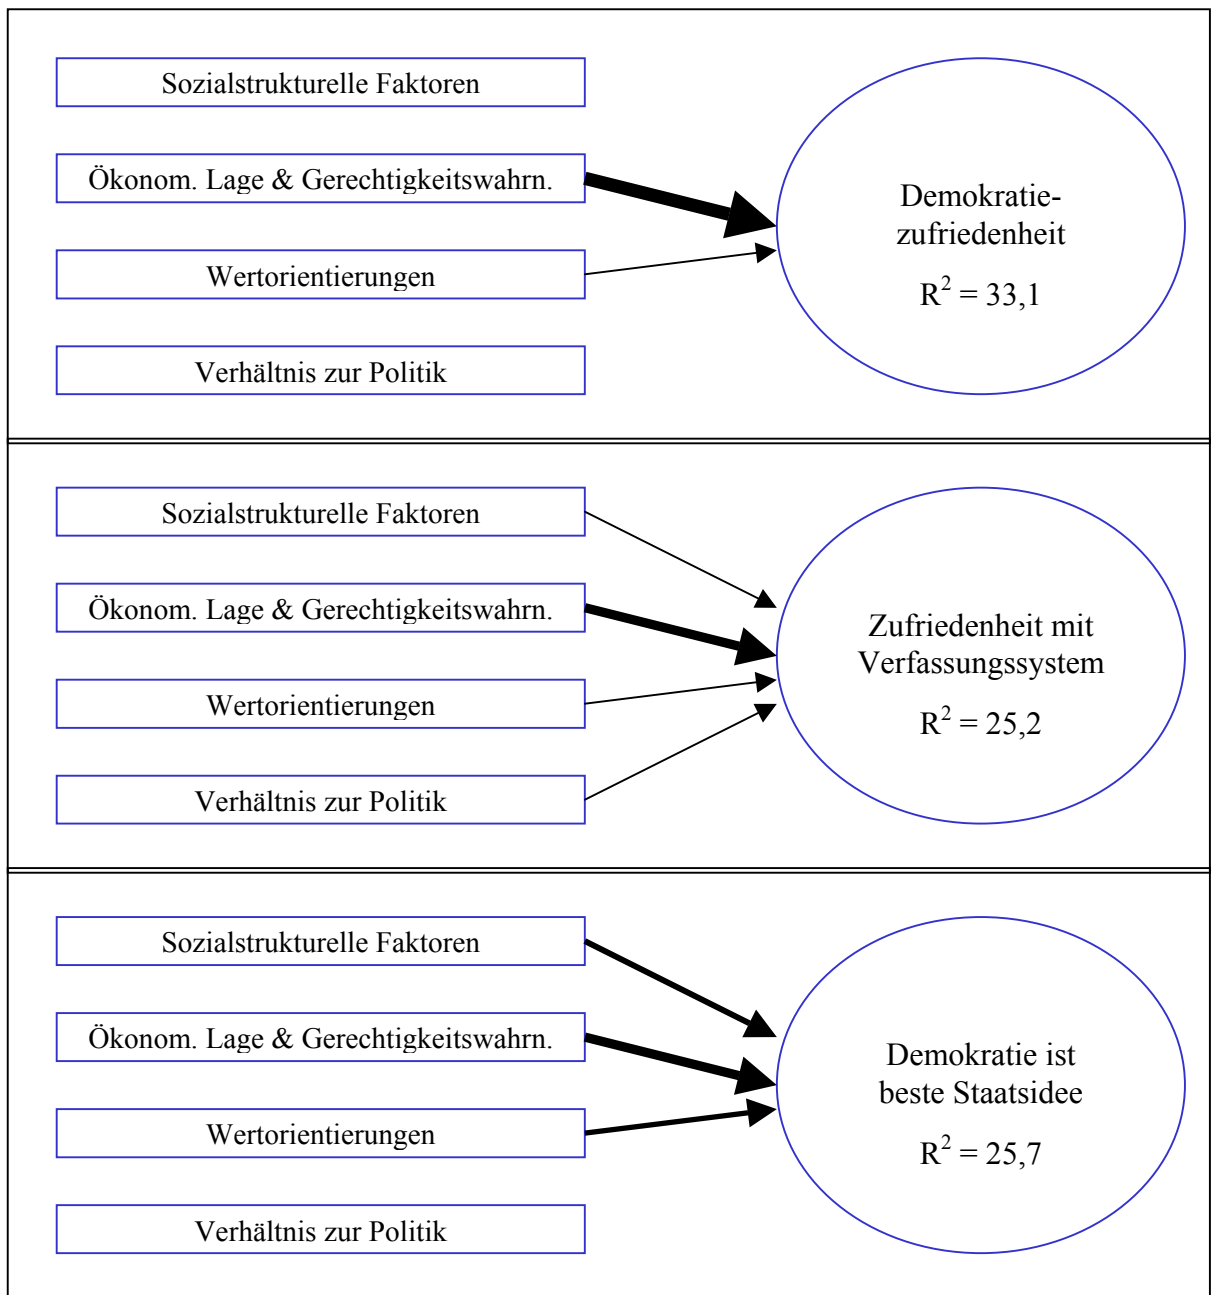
Sozialstrukturelle Faktoren

Ökonom. Lage & Gerechtigkeitswahrn.

Wertorientierungen

Verhältnis zur Politik

Demokratie-zufriedenheit

$R^2 = 33,1$

Sozialstrukturelle Faktoren

Ökonom. Lage & Gerechtigkeitswahrn.

Wertorientierungen

Verhältnis zur Politik

Zufriedenheit mit Verfassungssystem

$R^2 = 25,2$

Sozialstrukturelle Faktoren

Ökonom. Lage & Gerechtigkeitswahrn.

Wertorientierungen

Verhältnis zur Politik

Demokratie ist beste Staatsidee

$R^2 = 25,7$